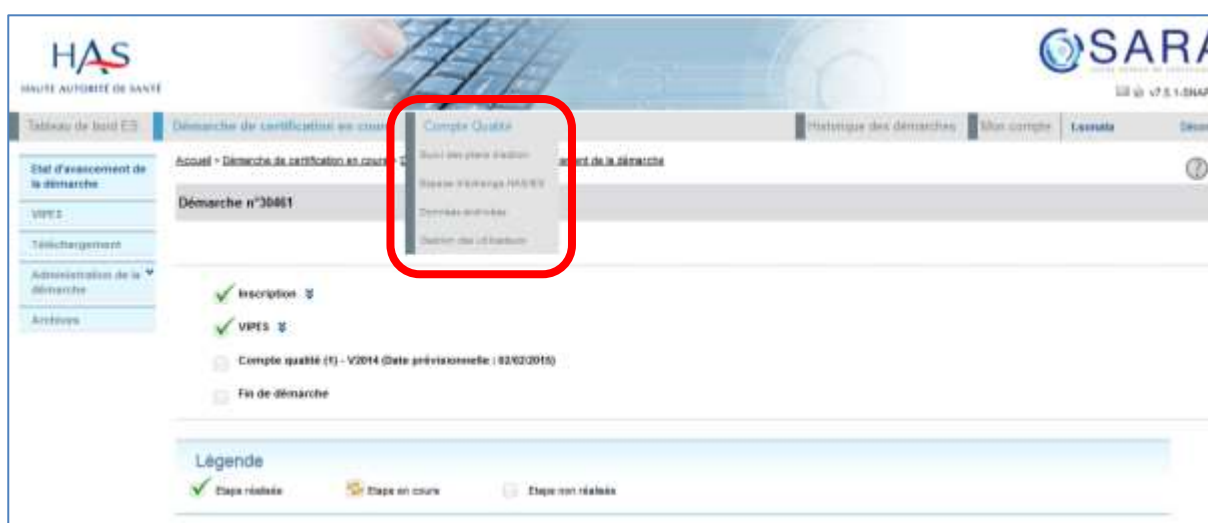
HAS
HAUTE AUTORITÉ DE SANTÉ

SARA

v7.5.1-SNAP

Tableau de bord ES | Démarche de certification en cours | Compte Qualité | Historique des démarches | Mon compte | Lesmala | Déco

Suivi des plans d'action
Espace d'échange HAS/ES
Données annexes
Gestion des utilisateurs

Etat d'avancement de la démarche
VIPES
Téléchargement
Administration de la démarche
Archives

Accueil > Démarche de certification en cours > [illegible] avancement de la démarche

Démarche n°30461

Inscription
VIPES
Compte qualité (1) - V2014 (Date prévisionnelle : 02/02/2015)
Fin de démarche

Légende
Etape réalisée
Etape en cours
Etape non réalisée